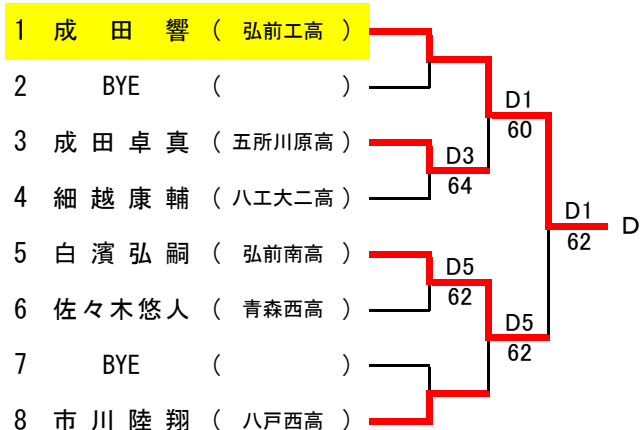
1 成 田 響 ( 弘前工高 )
2 BYE ( )
3 成 田 卓 真 ( 五所川原高 )
4 細 越 康 輔 ( 八工大二高 )
5 白 濱 弘 嗣 ( 弘前南高 )
6 佐々木悠人 ( 青森西高 )
7 BYE ( )
8 市 川 陸 翔 ( 八戸西高 )

D1
60
D3
64
D5
62
D5
62
D1
62
D